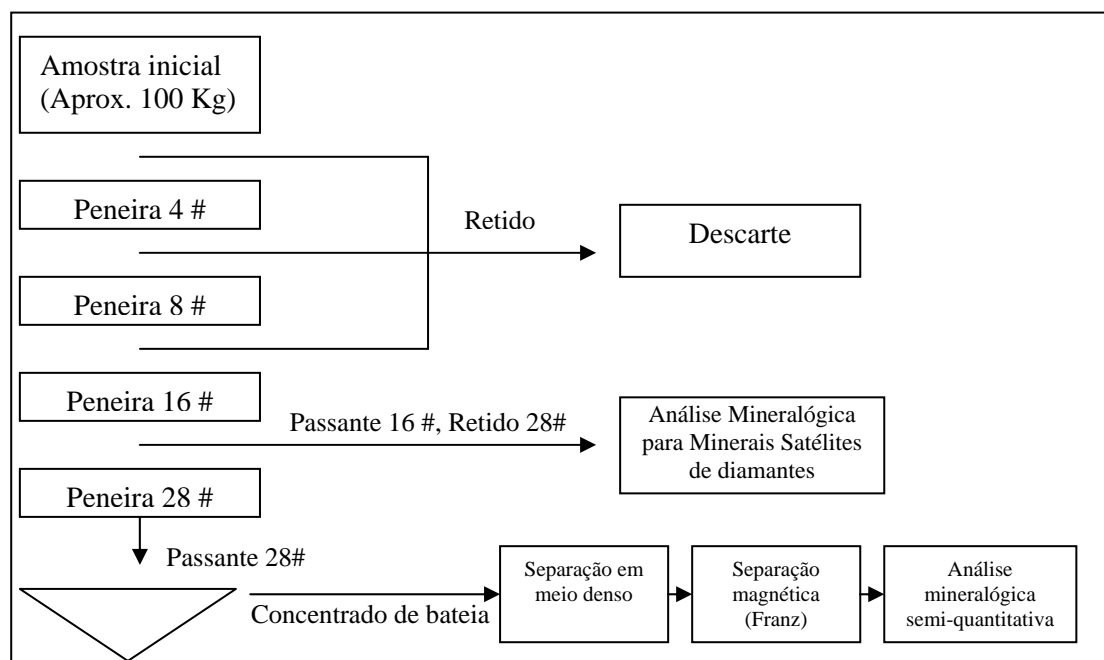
Amostra inicial (Aprox. 100 Kg)

Peneira 4 #

Retido

Descarte

Peneira 8 #

Peneira 16 #

Passante 16 #, Retido 28#

Análise Mineralógica para Minerais Satélites de diamantes

Peneira 28 #

Passante 28#

Concentrado de bateia

Separação em meio denso

Separação magnética (Franz)

Análise mineralógica semi-quantitativa